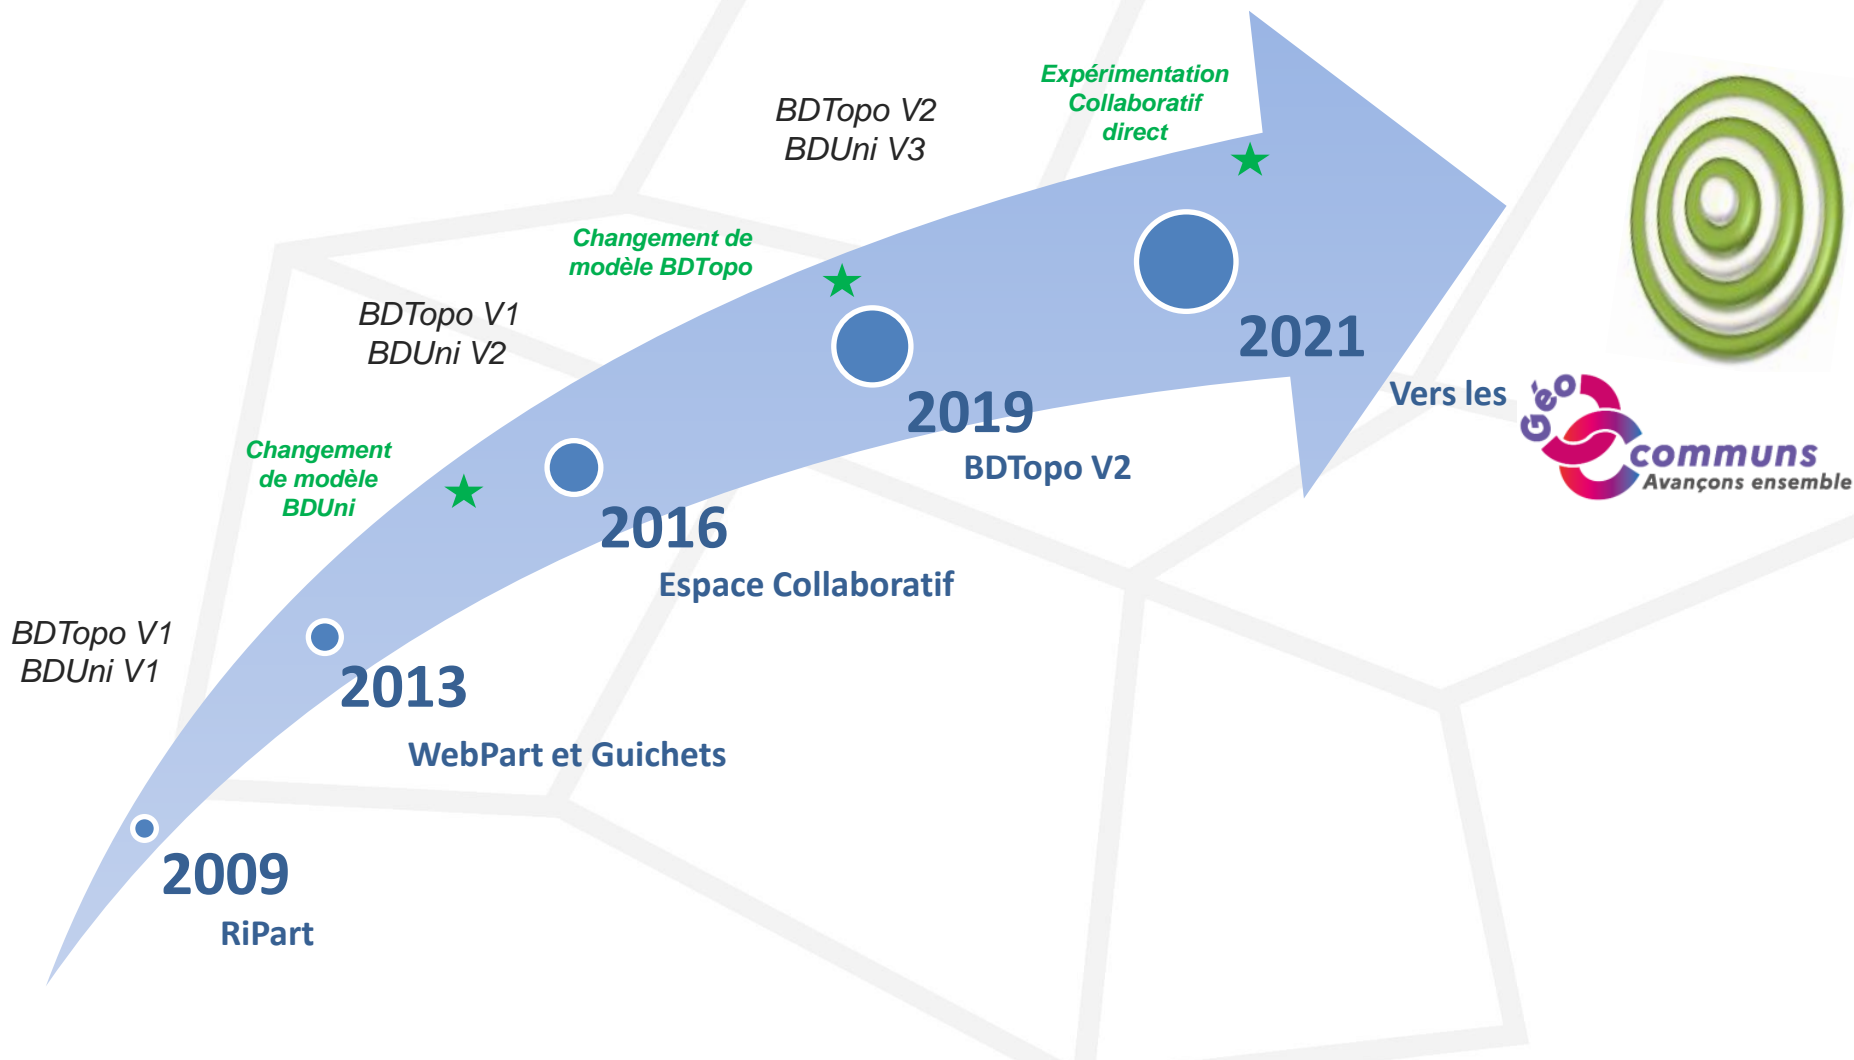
Expérimentation Collaboratif direct

BDTopo V2
BDUni V3

Changement de modèle BDTopo

BDTopo V1
BDUni V2

2021

Vers les Géo communs
Avançons ensemble

2019

BDTopo V2

Changement de modèle BDUni

2016

Espace Collaboratif

BDTopo V1
BDUni V1

2013

WebPart et Guichets

2009

RiPart